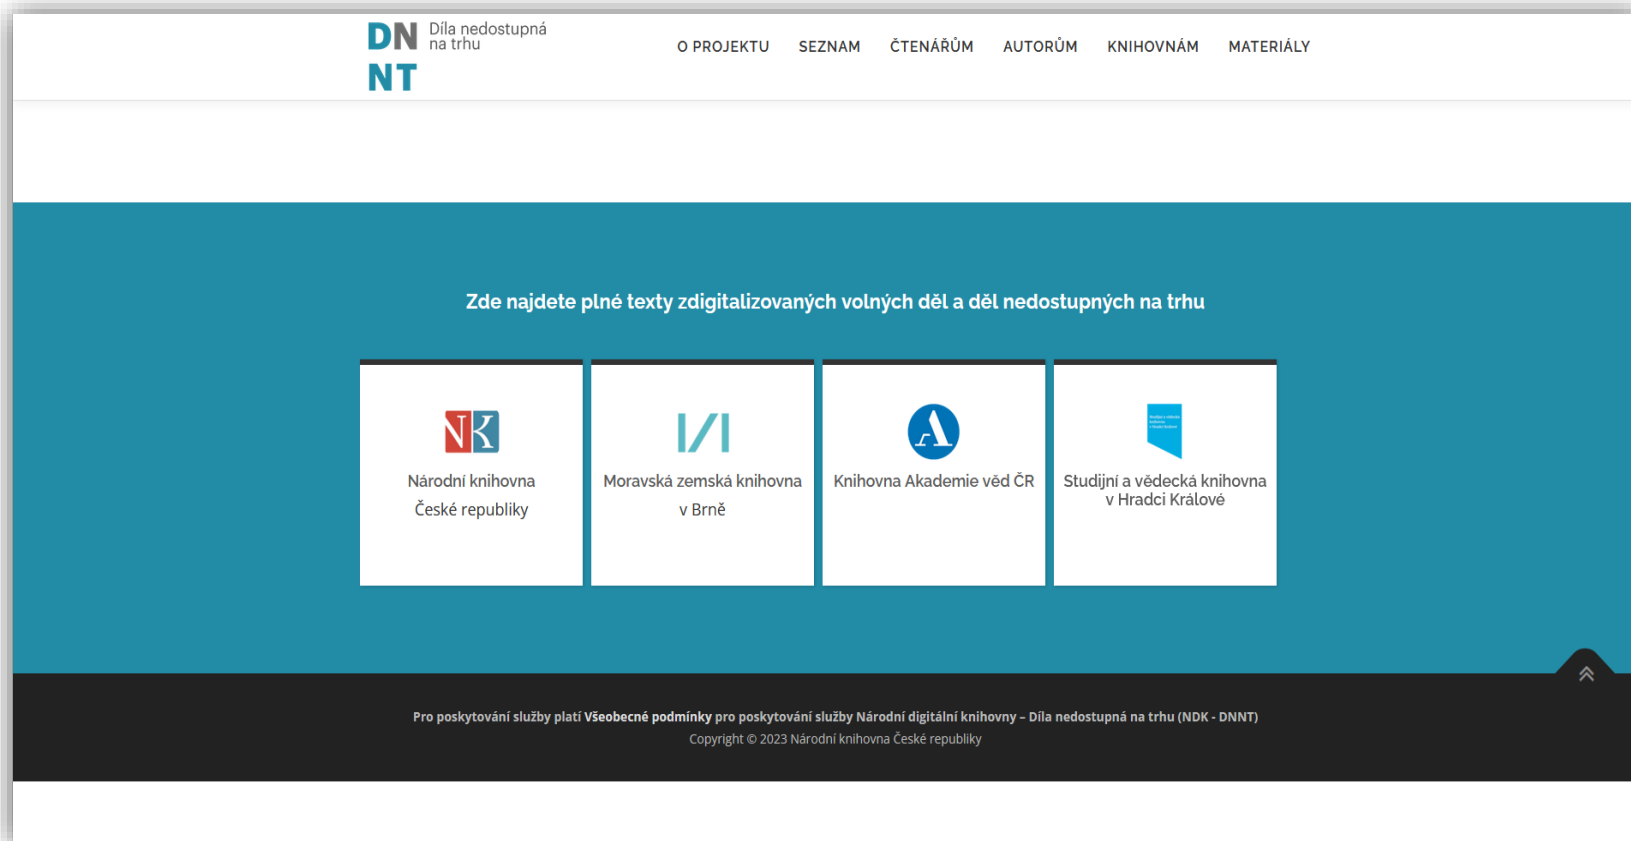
DN NT Díla nedostupná na trhu

O PROJEKTU SEZNAM ČTENÁŘŮM AUTORŮM KNIHOVNÁM MATERIÁLY

Zde najdete plné texty zdigitalizovaných volných děl a děl nedostupných na trhu

NK
Národní knihovna České republiky

Moravská zemská knihovna v Brně

Knihovna Akademie věd ČR

Studijní a vědecká knihovna v Hradci Králové

Pro poskytování služby platí Všeobecné podmínky pro poskytování služby Národní digitální knihovny – Díla nedostupná na trhu (NDK - DNNT)
Copyright © 2023 Národní knihovna České republiky